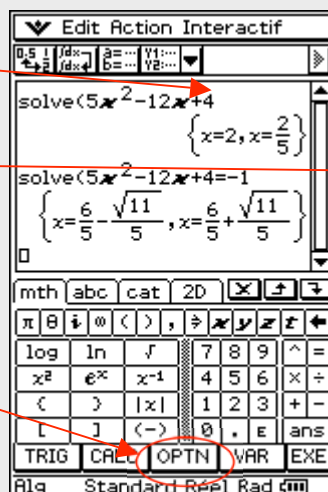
Edit Action Interactif

solve($5x^2-12x+4$
$\left\{x=2, x=\frac{2}{5}\right\}$

solve($5x^2-12x+4=-1$
$\left\{x=\frac{6}{5}-\frac{\sqrt{11}}{5}, x=\frac{6}{5}+\frac{\sqrt{11}}{5}\right\}$

mth abc cat 2D

π θ i ∞ ( ) , ⇒ x y z t ←

log ln √ 7 8 9 ^ =
x² eˣ x⁻¹ 4 5 6 × ÷
( ) |x| 1 2 3 + −
[ ] (−) 0 . E ans

TRIG CALC OPTN VAR EXE

Alg Standard Réel Rad